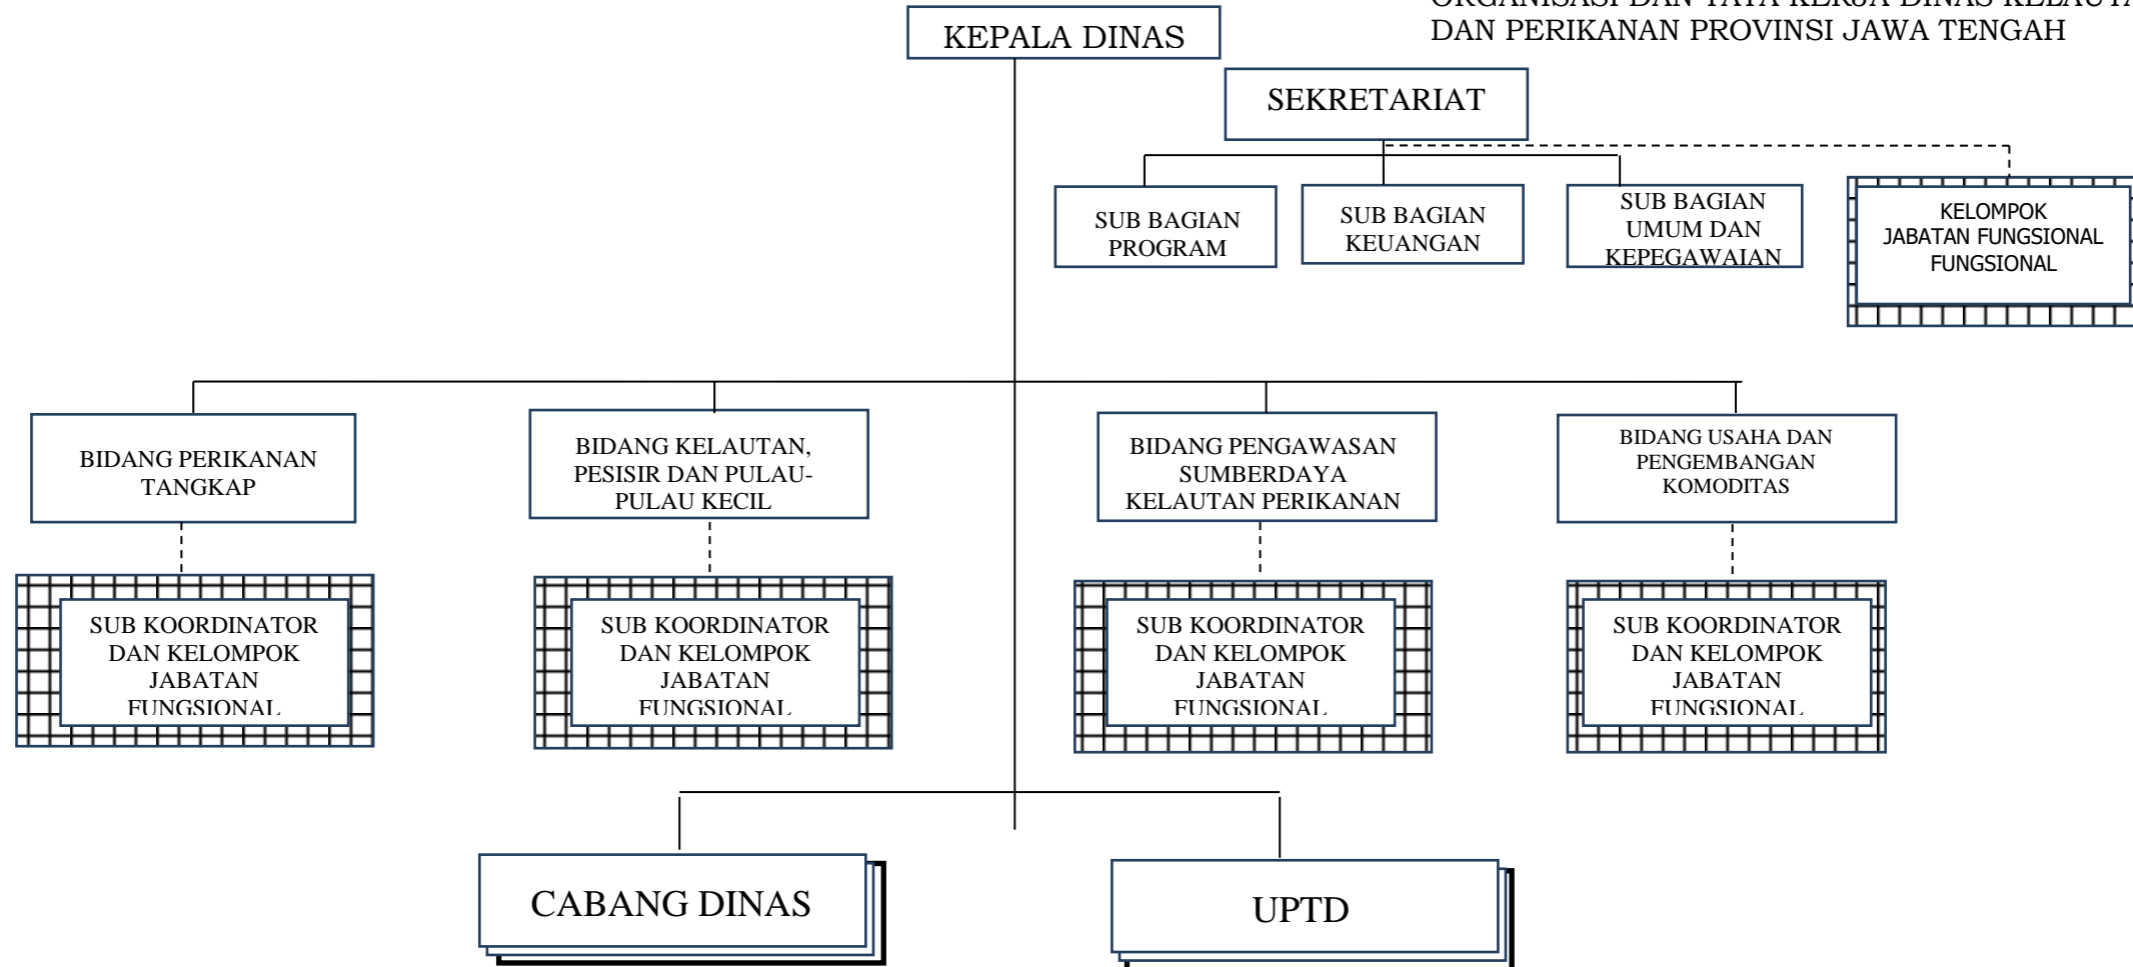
ORGANISASI DAN TATA KERJA DINAS KELAUTA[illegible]
DAN PERIKANAN PROVINSI JAWA TENGAH

KEPALA DINAS

SEKRETARIAT

SUB BAGIAN PROGRAM

SUB BAGIAN KEUANGAN

SUB BAGIAN UMUM DAN KEPEGAWAIAN

KELOMPOK JABATAN FUNGSIONAL FUNGSIONAL

BIDANG PERIKANAN TANGKAP

BIDANG KELAUTAN, PESISIR DAN PULAU-PULAU KECIL

BIDANG PENGAWASAN SUMBERDAYA KELAUTAN PERIKANAN

BIDANG USAHA DAN PENGEMBANGAN KOMODITAS

SUB KOORDINATOR DAN KELOMPOK JABATAN FUNGSIONAL

SUB KOORDINATOR DAN KELOMPOK JABATAN FUNGSIONAL

SUB KOORDINATOR DAN KELOMPOK JABATAN FUNGSIONAL

SUB KOORDINATOR DAN KELOMPOK JABATAN FUNGSIONAL

CABANG DINAS

UPTD